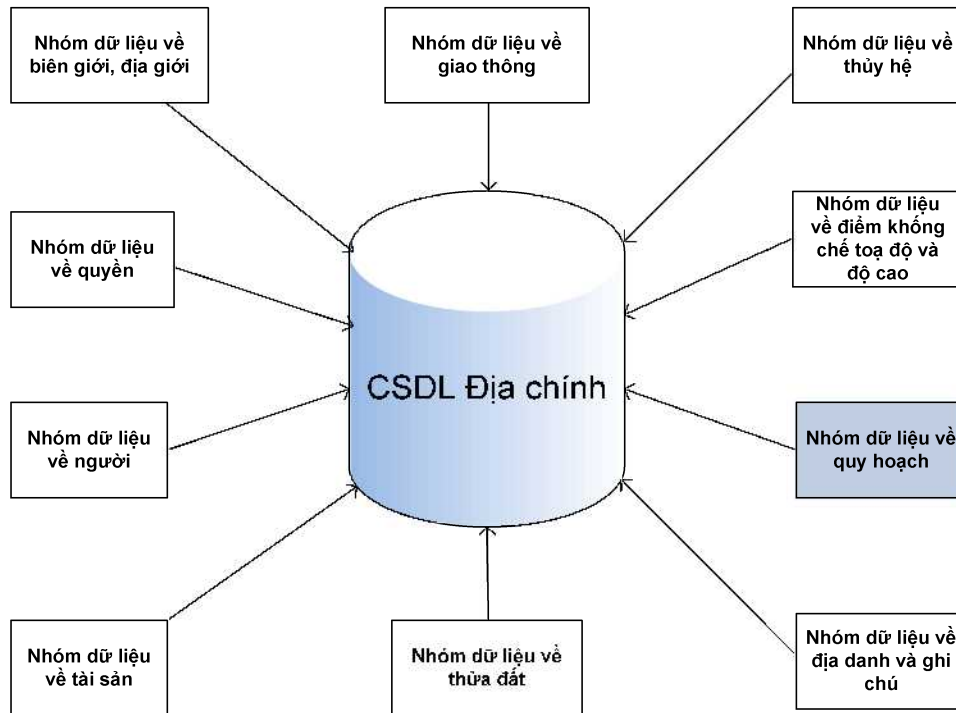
Nhóm dữ liệu về biên giới, địa giới

Nhóm dữ liệu về giao thông

Nhóm dữ liệu về thủy hệ

Nhóm dữ liệu về quyền

Nhóm dữ liệu về điểm khống chế toạ độ và độ cao

CSDL Địa chính

Nhóm dữ liệu về người

Nhóm dữ liệu về quy hoạch

Nhóm dữ liệu về tài sản

Nhóm dữ liệu về thửa đất

Nhóm dữ liệu về địa danh và ghi chú